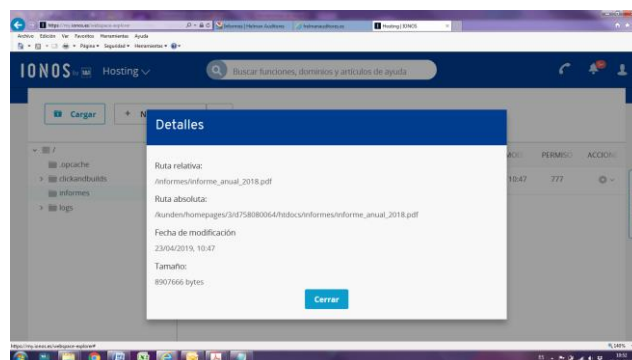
https://my.ionos.es/webspace-explorer
Hosting | IONOS
Archivo Edición Ver Favoritos Herramientas Ayuda
Página Seguridad Herramientas
IONOS 1&1 Hosting
Buscar funciones, dominios y artículos de ayuda
Cargar
+ N
/
.opcache
clickandbuilds
informes
logs
PERMISO
ACCIONES
10:47
777
Detalles
Ruta relativa:
/informes/informe_anual_2018.pdf
Ruta absoluta:
/kunden/homepages/3/d758080064/htdocs/informes/informe_anual_2018.pdf
Fecha de modificación
23/04/2019, 10:47
Tamaño:
8907666 bytes
Cerrar
https://my.ionos.es/webspace-explorer#
145%